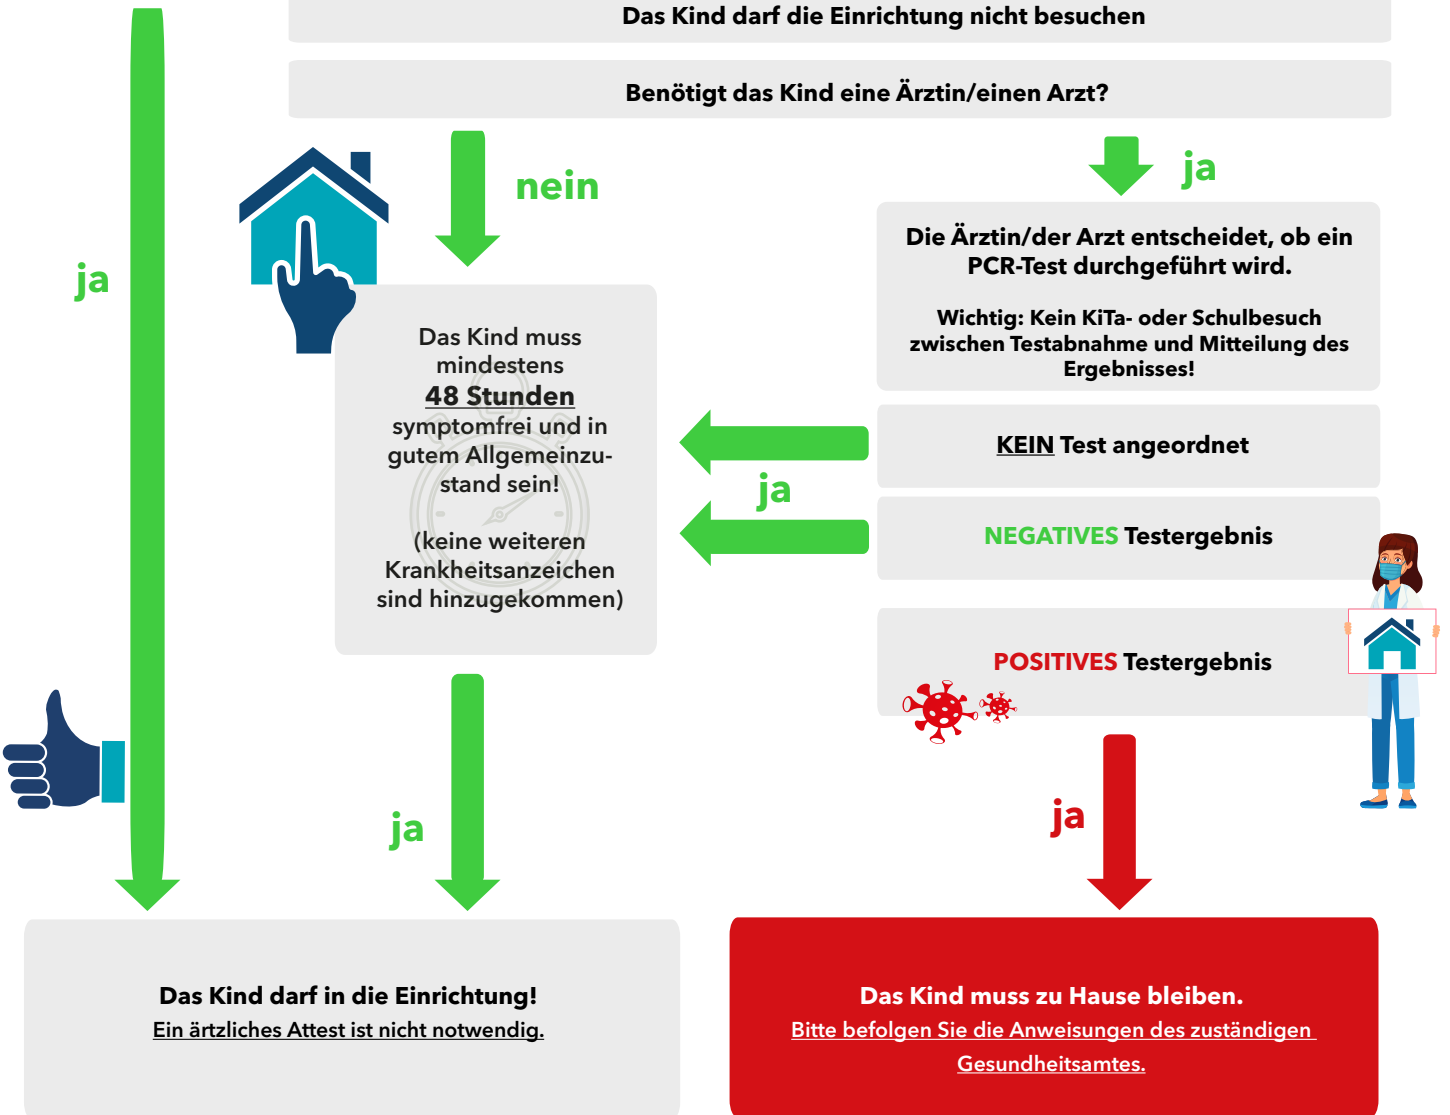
Das Kind darf die Einrichtung nicht besuchen

Benötigt das Kind eine Ärztin/einen Arzt?

nein

ja

ja

Die Ärztin/der Arzt entscheidet, ob ein PCR-Test durchgeführt wird.

Wichtig: Kein KiTa- oder Schulbesuch zwischen Testabnahme und Mitteilung des Ergebnisses!

Das Kind muss mindestens 48 Stunden symptomfrei und in gutem Allgemeinzustand sein!

(keine weiteren Krankheitsanzeichen sind hinzugekommen)

KEIN Test angeordnet

ja

NEGATIVES Testergebnis

POSITIVES Testergebnis

ja

ja

Das Kind darf in die Einrichtung!
Ein ärztliches Attest ist nicht notwendig.

Das Kind muss zu Hause bleiben.
Bitte befolgen Sie die Anweisungen des zuständigen Gesundheitsamtes.